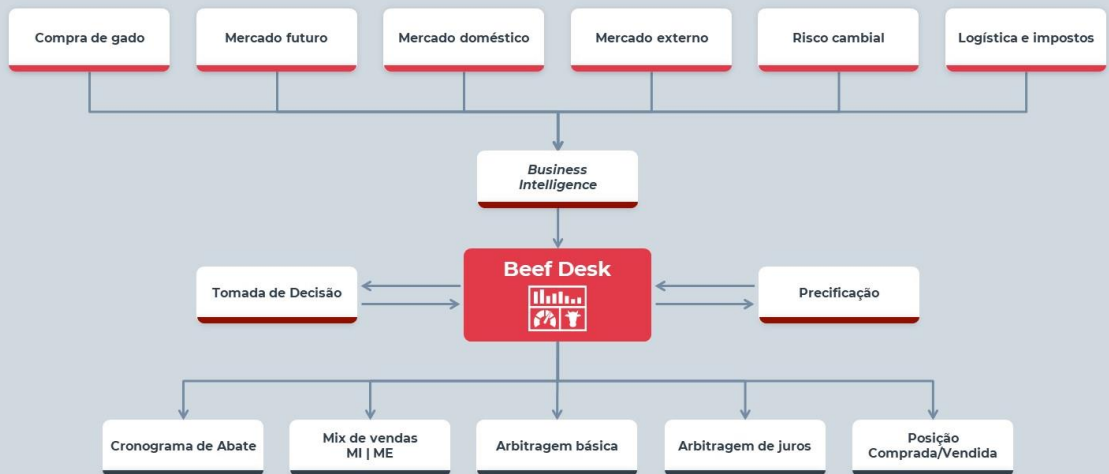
Compra de gado

Mercado futuro

Mercado doméstico

Mercado externo

Risco cambial

Logística e impostos

Business Intelligence

Tomada de Decisão

Beef Desk

Precificação

Cronograma de Abate

Mix de vendas MI | ME

Arbitragem básica

Arbitragem de juros

Posição Comprada/Vendida